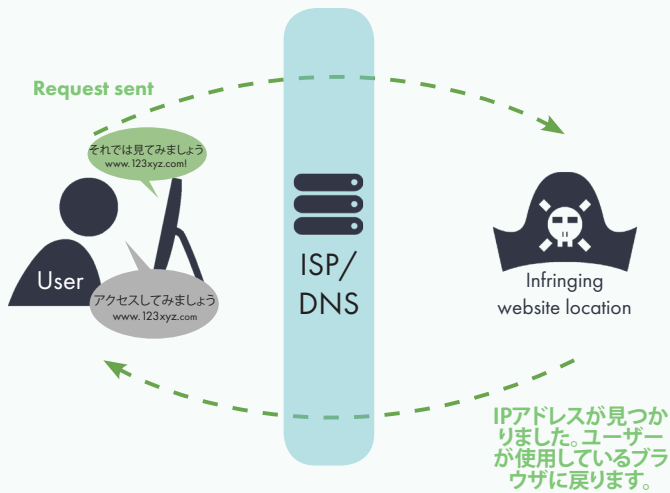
Request sent

それでは見てみましょう
www.123xyz.com!

User

アクセスしてみましょう
www.123xyz.com

ISP/
DNS

Infringing
website location

IPアドレスが見つかりました。ユーザーが使用しているブラウザに戻ります。